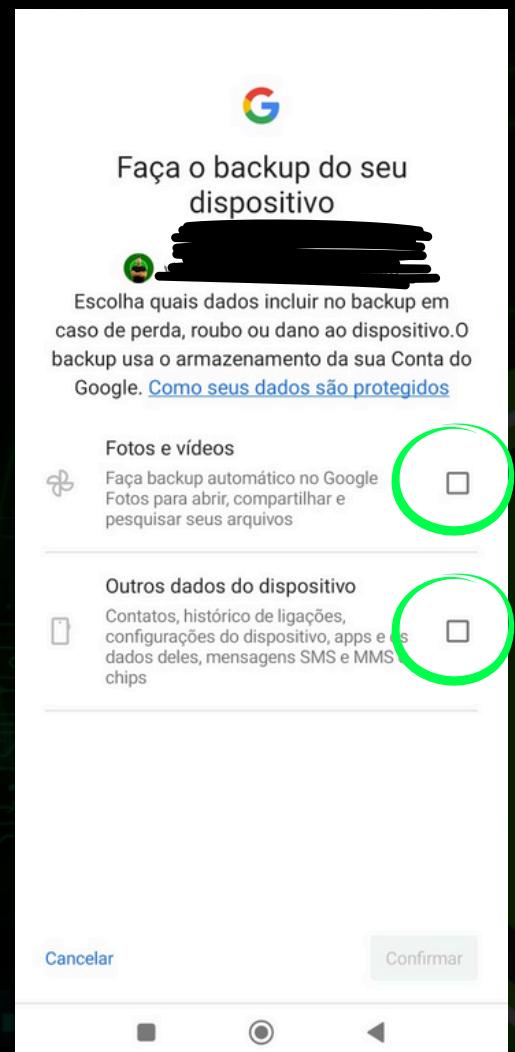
Faça o backup do seu dispositivo

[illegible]

Escolha quais dados incluir no backup em caso de perda, roubo ou dano ao dispositivo.O backup usa o armazenamento da sua Conta do Google. Como seus dados são protegidos

Fotos e vídeos

Faça backup automático no Google Fotos para abrir, compartilhar e pesquisar seus arquivos

Outros dados do dispositivo

Contatos, histórico de ligações, configurações do dispositivo, apps e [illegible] dados deles, mensagens SMS e MMS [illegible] chips

Cancelar

Confirmar